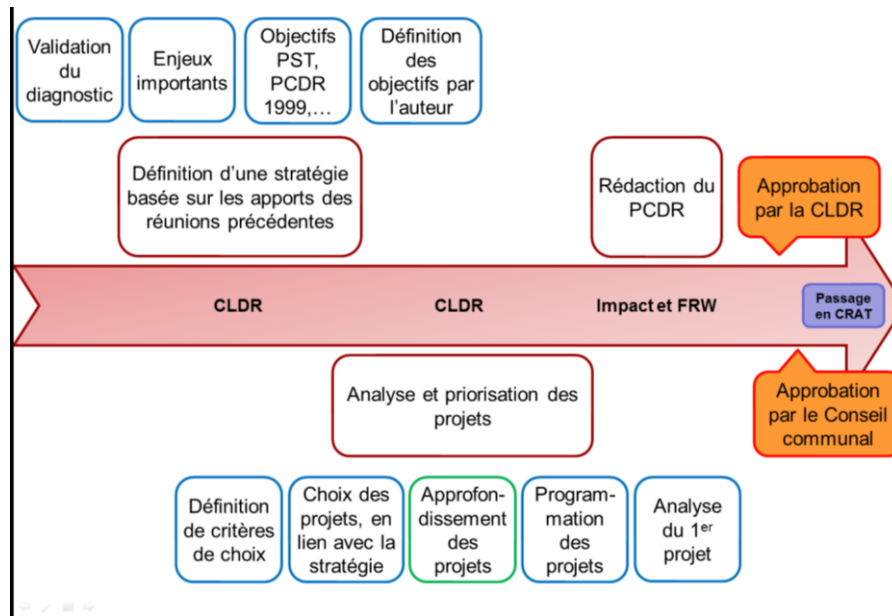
Validation du diagnostic

Enjeux importants

Objectifs PST, PCDR 1999,…

Définition des objectifs par l'auteur

Définition d'une stratégie basée sur les apports des réunions précédentes

Rédaction du PCDR

Approbation par la CLDR

CLDR

CLDR

Impact et FRW

Passage en CRAT

Analyse et priorisation des projets

Approbation par le Conseil communal

Définition de critères de choix

Choix des projets, en lien avec la stratégie

Approfondissement des projets

Programmation des projets

Analyse du 1$^{er}$ projet